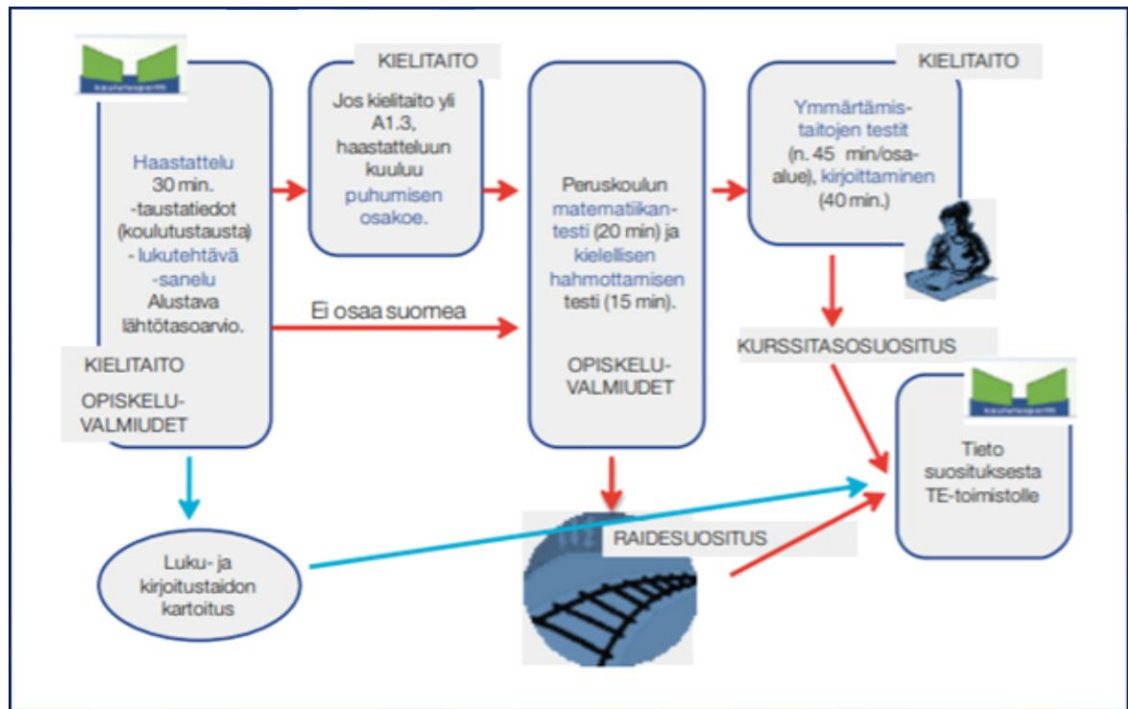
Haastattelu 30 min. -taustatiedot (koulutustausta) - lukutehtävä -sanelu Alustava lähtötasoarvio.

KIELITAITO

OPISKELU-VALMIUDET

KIELITAITO

Jos kielitaito yli A1.3, haastatteluun kuuluu puhumisen osakoe.

Ei osaa suomea

Peruskoulun matematiikan-testi (20 min) ja kielellisen hahmottamisen testi (15 min).

OPISKELU-VALMIUDET

KIELITAITO

Ymmärtämis-taitojen testit (n. 45 min/osa-alue), kirjoittaminen (40 min.)

KURSSITASOSUOSITUS

Luku- ja kirjoitustaidon kartoitus

RAIDESUOSITUS

Tieto suosituksesta TE-toimistolle